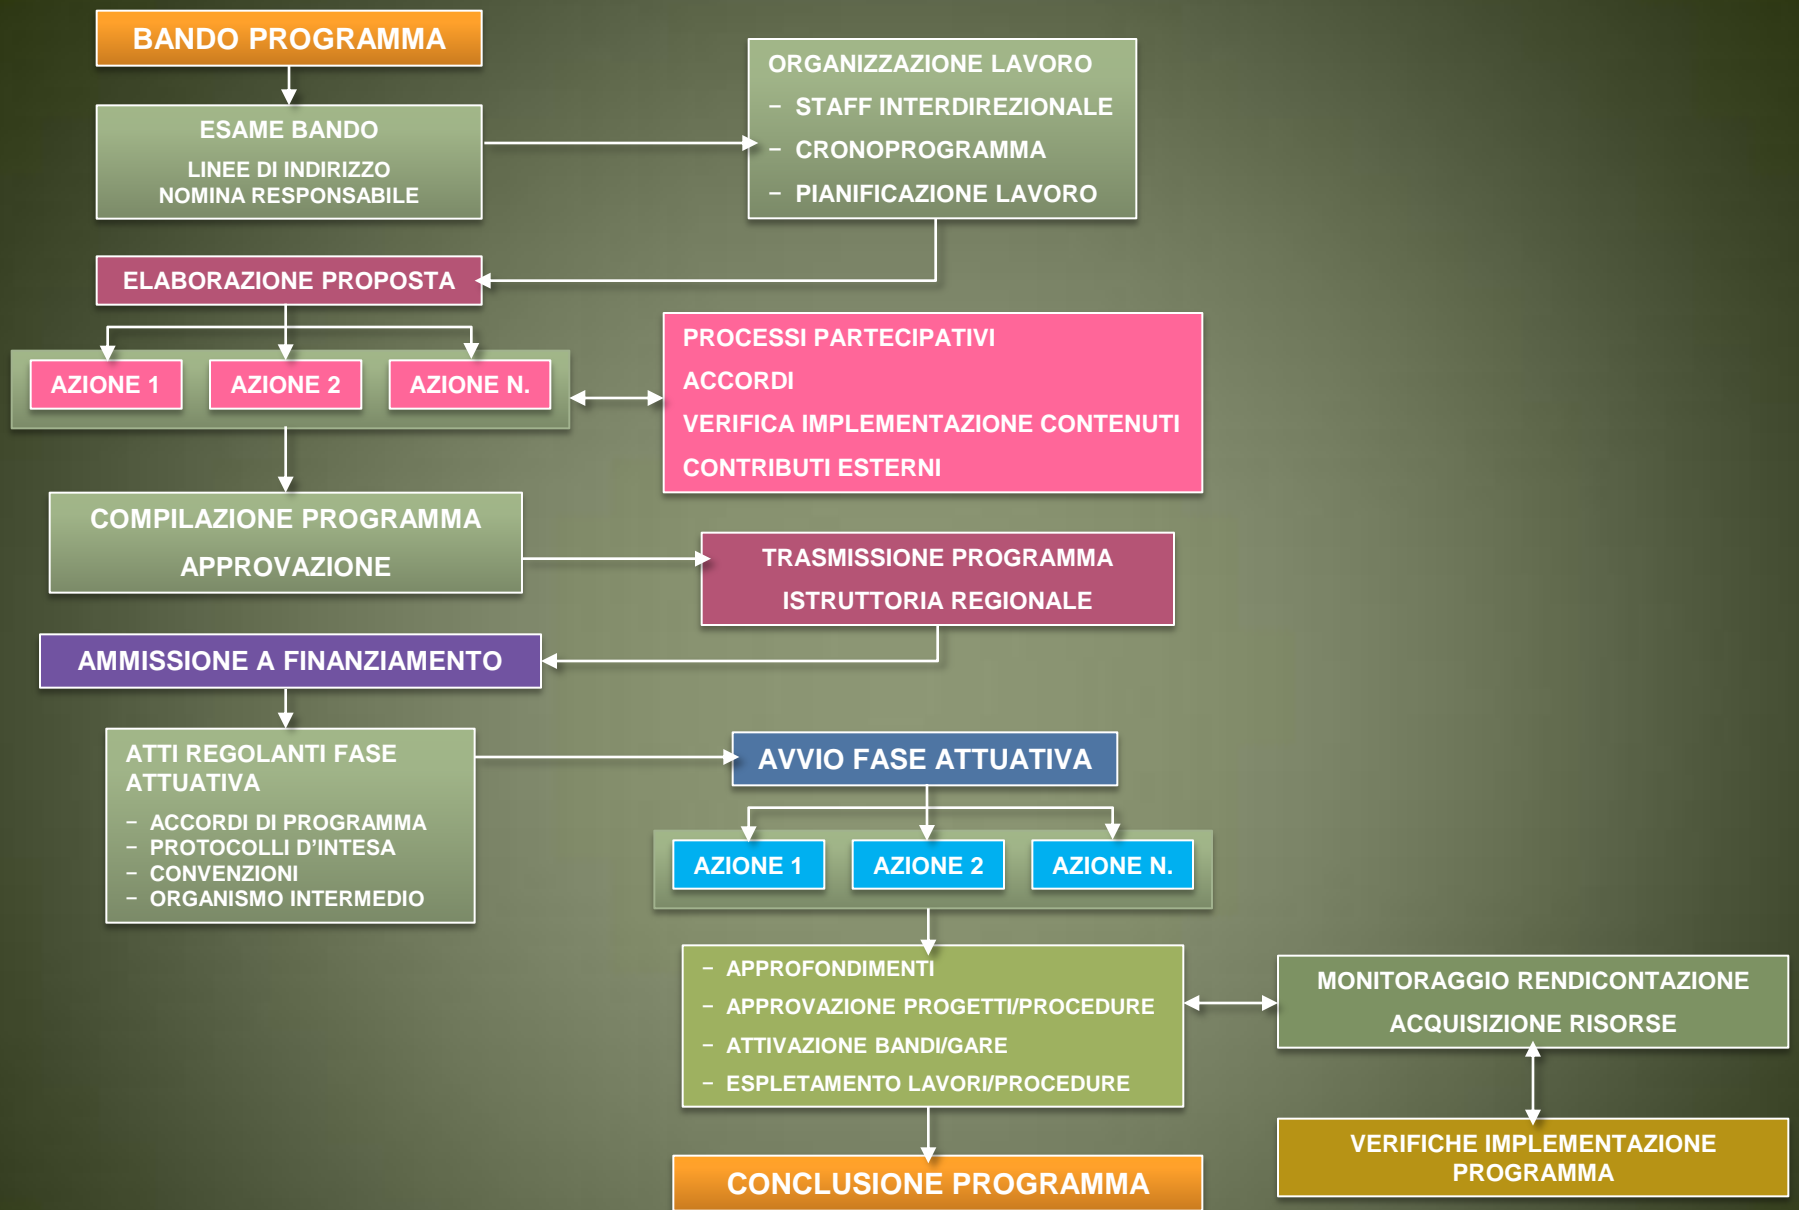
BANDO PROGRAMMA

ESAME BANDO
LINEE DI INDIRIZZO
NOMINA RESPONSABILE

ORGANIZZAZIONE LAVORO
– STAFF INTERDIREZIONALE
– CRONOPROGRAMMA
– PIANIFICAZIONE LAVORO

ELABORAZIONE PROPOSTA

AZIONE 1
AZIONE 2
AZIONE N.

PROCESSI PARTECIPATIVI
ACCORDI
VERIFICA IMPLEMENTAZIONE CONTENUTI
CONTRIBUTI ESTERNI

COMPILAZIONE PROGRAMMA
APPROVAZIONE

TRASMISSIONE PROGRAMMA
ISTRUTTORIA REGIONALE

AMMISSIONE A FINANZIAMENTO

ATTI REGOLANTI FASE ATTUATIVA
– ACCORDI DI PROGRAMMA
– PROTOCOLLI D'INTESA
– CONVENZIONI
– ORGANISMO INTERMEDIO

AVVIO FASE ATTUATIVA

AZIONE 1
AZIONE 2
AZIONE N.

– APPROFONDIMENTI
– APPROVAZIONE PROGETTI/PROCEDURE
– ATTIVAZIONE BANDI/GARE
– ESPLETAMENTO LAVORI/PROCEDURE

MONITORAGGIO RENDICONTAZIONE
ACQUISIZIONE RISORSE

VERIFICHE IMPLEMENTAZIONE PROGRAMMA

CONCLUSIONE PROGRAMMA